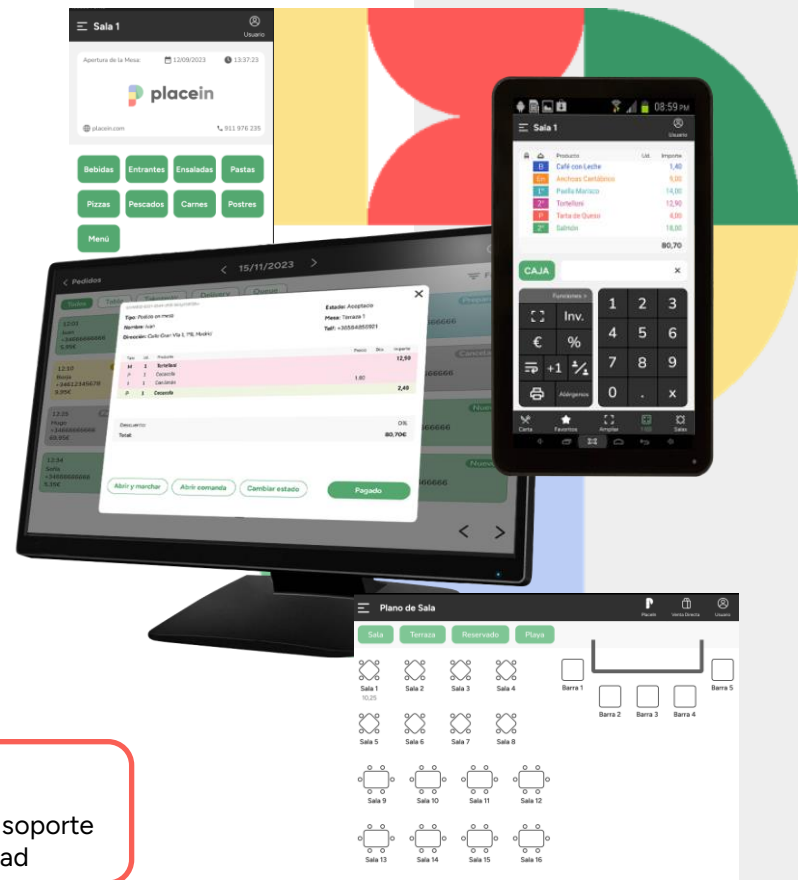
Sala 1
Usuario
Apertura de la Mesa: 12/09/2023 13:37:23
placein
placein.com 911 976 235
Bebidas Entrantes Ensaladas Pastas
Pizzas Pescados Carnes Postres
Menú

08:59 PM
Sala 1
Usuario
Producto Ud. Importe
B Café con Leche 1,40
En Anchoas Cantábrico 4,00
1° Paella Marisco 14,00
2° Tortelloni 12,90
P Tarta de Queso 6,00
2° Salmón 18,00
80,70
CAJA
Funciones
Inv.
€ %
+1
Alérgenos
1 2 3
4 5 6
7 8 9
0 . x
Carta Favoritos Ampliar Salas

Pedidos
15/11/2023
Todos
12:01 Iván +34666666666 5,99€
12:37 Borja +34612345678 8,95€
12:55 Hugo +34666666666 69,95€
13:34 Sofía +34666666666 5,15€
666666
666666
666666
666666
Tipo: Pedido en mesa
Nombre: Iván
Dirección: Calle Gran Vía 1, PB, Madrid
Estado: Aceptado
Mesa: Terraza 1
Telf: +34684485001
M 1 Tortellini
P 1 Cocacola
1 Carcinda
P 1 Cocacola
12,90
1,60
2,40
Descuento 0%
Total 80,70€
Abrir y marchar
Abrir comanda
Cambiar estado
Pagado

Plano de Sala
Placein Venta Directa Usuario
Sala Terraza Reservado Playa
Sala 1 10,25 Sala 2 Sala 3 Sala 4
Sala 5 Sala 6 Sala 7 Sala 8
Sala 9 Sala 10 Sala 11 Sala 12
Sala 13 Sala 14 Sala 15 Sala 16
Barra 1 Barra 2 Barra 3 Barra 4 Barra 5

soporte
ad